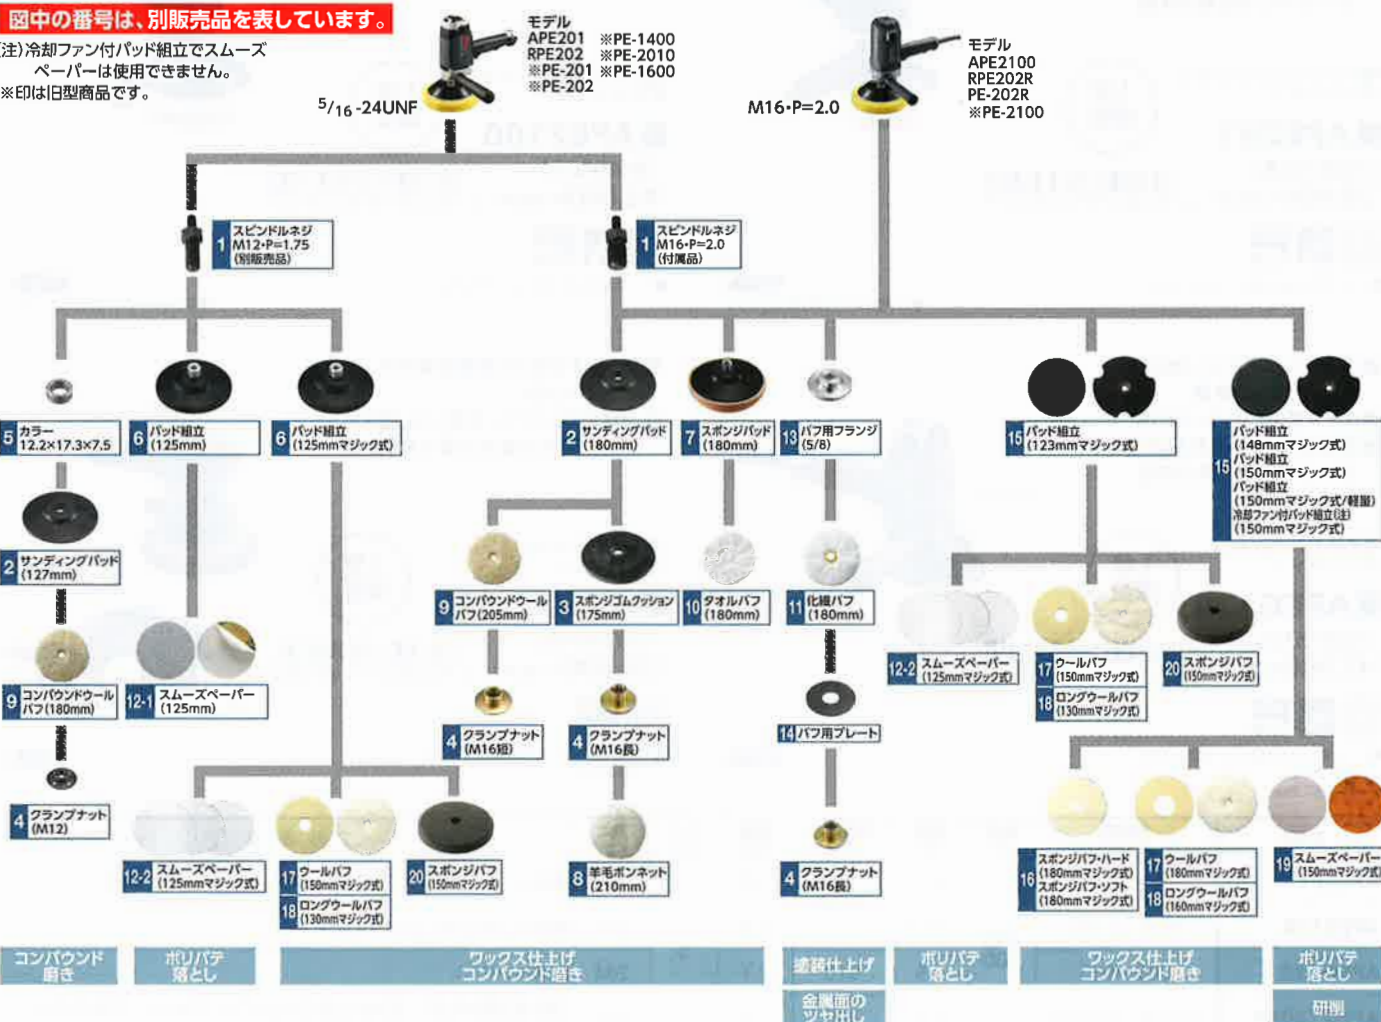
図中の番号は、別販売品を表しています。
注)冷却ファン付パッド組立でスムーズペーパーは使用できません。
※印は旧型商品です。

モデル
APE201 ※PE-1400
RPE202 ※PE-2010
※PE-201 ※PE-1600
※PE-202

5/16-24UNF

モデル
APE2100
RPE202R
PE-202R
※PE-2100

M16•P=2.0

1 スピンドルネジ M12•P=1.75 (別販売品)
1 スピンドルネジ M16•P=2.0 (付属品)

5 カラー 12.2×17.3×7.5
6 パッド組立 (125mm)
6 パッド組立 (125mmマジック式)
2 サンディングパッド (180mm)
7 スポンジパッド (180mm)
13 バフ用フランジ (5/8)
15 パッド組立 (123mmマジック式)
15 パッド組立 (148mmマジック式) パッド組立 (150mmマジック式) パッド組立 (150mmマジック式/軽量) 冷却ファン付パッド組立(注) (150mmマジック式)

2 サンディングパッド (127mm)
9 コンパウンドウールバフ(205mm)
3 スポンジゴムクッション (175mm)
10 タオルバフ (180mm)
11 化繊バフ (180mm)
12-2 スムーズペーパー (125mmマジック式)
17 ウールバフ (150mmマジック式)
18 ロングウールバフ (130mmマジック式)
20 スポンジバフ (150mmマジック式)

9 コンパウンドウールバフ(180mm)
12-1 スムーズペーパー (125mm)
4 クランプナット (M16短)
4 クランプナット (M16長)
14 バフ用プレート

4 クランプナット (M12)
12-2 スムーズペーパー (125mmマジック式)
17 ウールバフ (150mmマジック式)
18 ロングウールバフ (130mmマジック式)
20 スポンジバフ (150mmマジック式)
8 羊毛ボンネット (210mm)
4 クランプナット (M16長)
16 スポンジバフ-ハード (180mmマジック式) スポンジバフ-ソフト (180mmマジック式)
17 ウールバフ (180mmマジック式)
18 ロングウールバフ (160mmマジック式)
19 スムーズペーパー (150mmマジック式)

コンパウンド磨き
ポリパテ落とし
ワックス仕上げ コンパウンド磨き
塗装仕上げ
金属面のツヤ出し
ポリパテ落とし
ワックス仕上げ コンパウンド磨き
ポリパテ落とし
研削